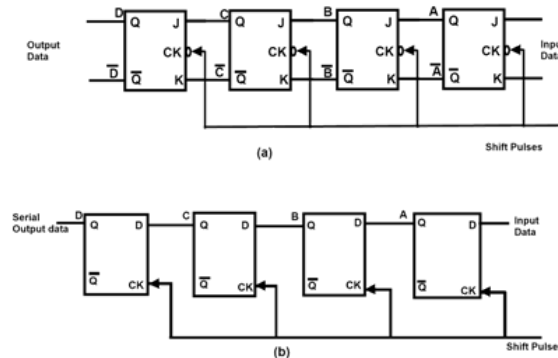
D Q J C Q J B Q J A Q J

Output Data

CK CK CK CK

Inpu Data

$\overline{D}$ $\overline{Q}$ K $\overline{C}$ $\overline{Q}$ K $\overline{B}$ $\overline{Q}$ K $\overline{A}$ $\overline{Q}$ K

Shift Pulses

(a)

Serial Output data D Q D C Q D B Q D A Q D

Input Data

$\overline{Q}$ CK $\overline{Q}$ CK $\overline{Q}$ CK $\overline{Q}$ CK

Shift Pulse

(b)